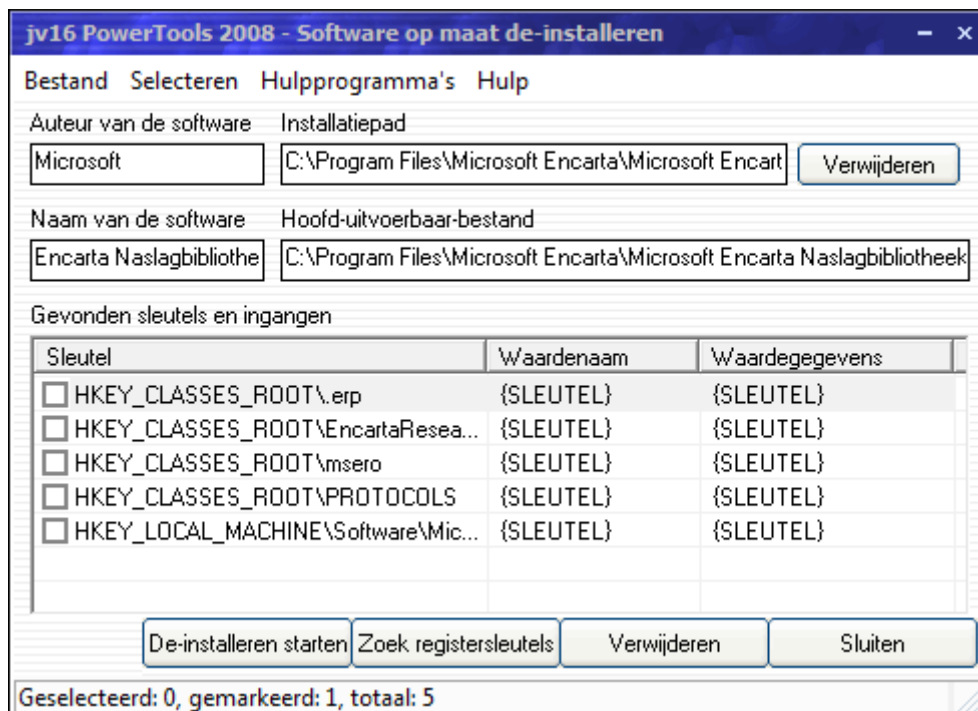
jv16 PowerTools 2008 - Software op maat de-installeren

– ×

Bestand Selecteren Hulpprogramma's Hulp

Auteur van de software

Installatiepad

Microsoft

C:\Program Files\Microsoft Encarta\Microsoft Encart

Verwijderen

Naam van de software

Hoofd-uitvoerbaar-bestand

Encarta Naslagbibliothe

C:\Program Files\Microsoft Encarta\Microsoft Encarta Naslagbibliotheek

Gevonden sleutels en ingangen

| Sleutel | Waardenaam | Waardegegevens |
|---|---|---|
| HKEY_CLASSES_ROOT\.erp | {SLEUTEL} | {SLEUTEL} |
| HKEY_CLASSES_ROOT\EncartaResea... | {SLEUTEL} | {SLEUTEL} |
| HKEY_CLASSES_ROOT\msero | {SLEUTEL} | {SLEUTEL} |
| HKEY_CLASSES_ROOT\PROTOCOLS | {SLEUTEL} | {SLEUTEL} |
| HKEY_LOCAL_MACHINE\Software\Mic... | {SLEUTEL} | {SLEUTEL} |

De-installeren starten

Zoek registersleutels

Verwijderen

Sluiten

Geselecteerd: 0, gemarkeerd: 1, totaal: 5